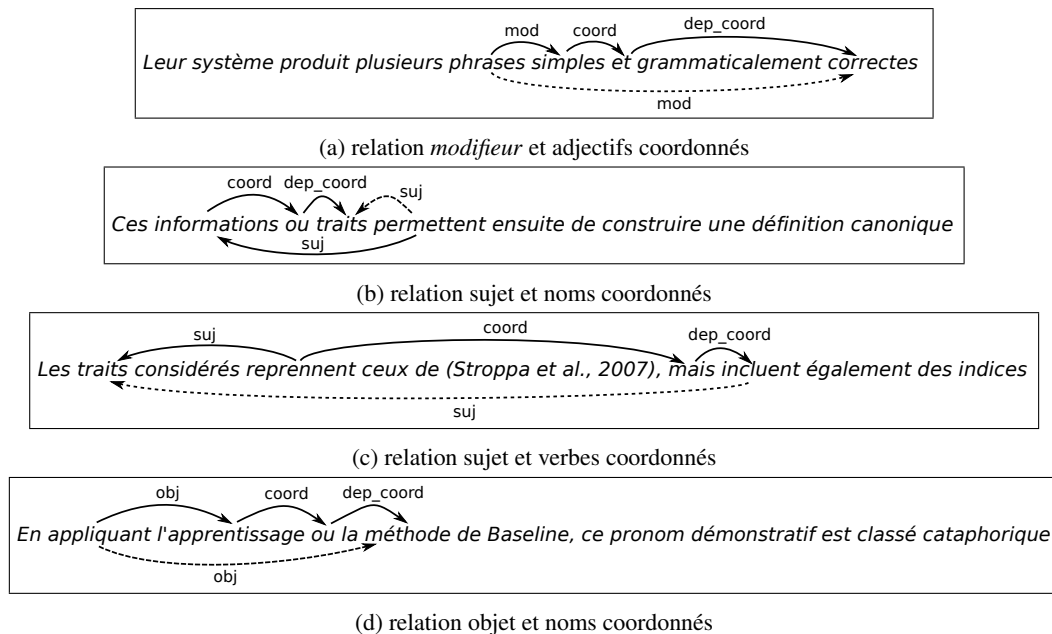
mod coord dep_coord

Leur système produit plusieurs phrases simples et grammaticalement correctes

mod

(a) relation *modifieur* et adjectifs coordonnés

coord dep_coord suj

Ces informations ou traits permettent ensuite de construire une définition canonique

suj

(b) relation sujet et noms coordonnés

suj coord dep_coord

Les traits considérés reprennent ceux de (Stroppa et al., 2007), mais incluent également des indices

suj

(c) relation sujet et verbes coordonnés

obj coord dep_coord

En appliquant l'apprentissage ou la méthode de Baseline, ce pronom démonstratif est classé cataphorique

obj

(d) relation objet et noms coordonnés